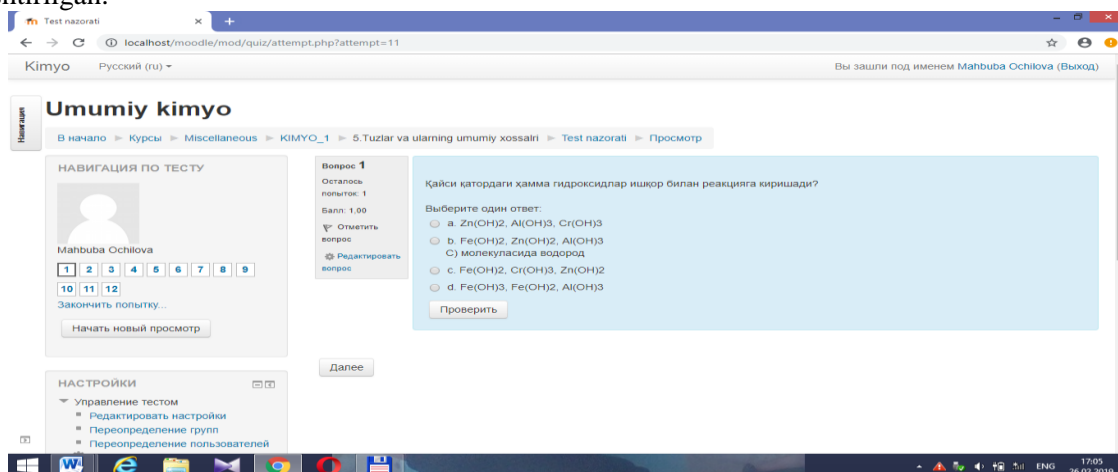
ntirilgan.

Test nazorati

localhost/moodle/mod/quiz/attempt.php?attempt=11

Kimyo Русский (ru)

Вы зашли под именем Mahbuba Ochilova (Выход)

Навигация

Umumiy kimyo

В начало ► Курсы ► Miscellaneous ► KIMYO_1 ► 5.Tuzlar va ularning umumiy xossalri ► Test nazorati ► Просмотр

НАВИГАЦИЯ ПО ТЕСТУ

Mahbuba Ochilova

1 2 3 4 5 6 7 8 9 10 11 12

Закончить попытку...

Начать новый просмотр

НАСТРОЙКИ

Управление тестом

Редактировать настройки

Переопределение групп

Переопределение пользователей

Вопрос 1

Осталось попыток: 1

Балл: 1,00

Отметить вопрос

Редактировать вопрос

Қайси қатордаги ҳамма гидроксидлар ишқор билан реакцияга киришади?

Выберите один ответ:

a. Zn(OH)2, Al(OH)3, Cr(OH)3

b. Fe(OH)2, Zn(OH)2, Al(OH)3
C) молекуласида водород

c. Fe(OH)2, Cr(OH)3, Zn(OH)2

d. Fe(OH)3, Fe(OH)2, Al(OH)3

Проверить

Далее

ENG 17:05 26.02.2019